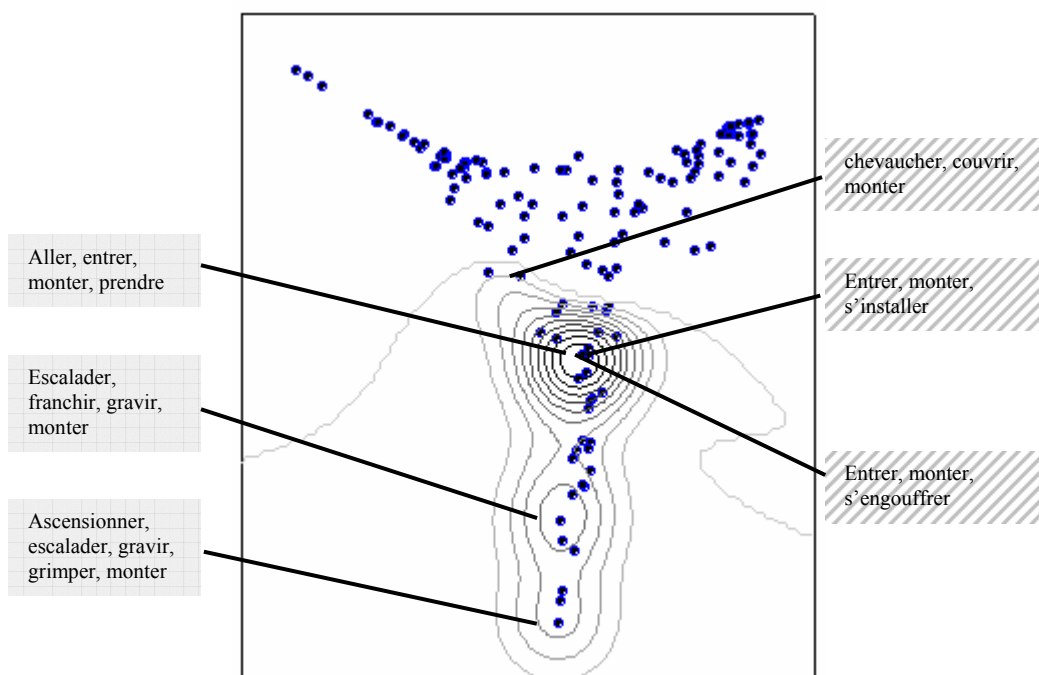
Aller, entrer, monter, prendre

Escalader, franchir, gravir, monter

Ascensionner, escalader, gravir, grimper, monter

chevaucher, couvrir, monter

Entrer, monter, s'installer

Entrer, monter, s'engouffrer